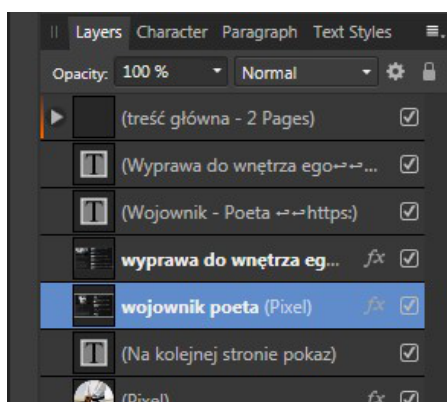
Layers Character Paragraph Text Styles

Opacity: 100 % Normal

(treść główna - 2 Pages)

(Wyprawa do wnętrza ego↩↩...

(Wojownik - Poeta ↩↩https:)

wyprawa do wnętrza eg... fx

wojownik poeta (Pixel) fx

(Na kolejnej stronie pokaz)

(Pixel) fx